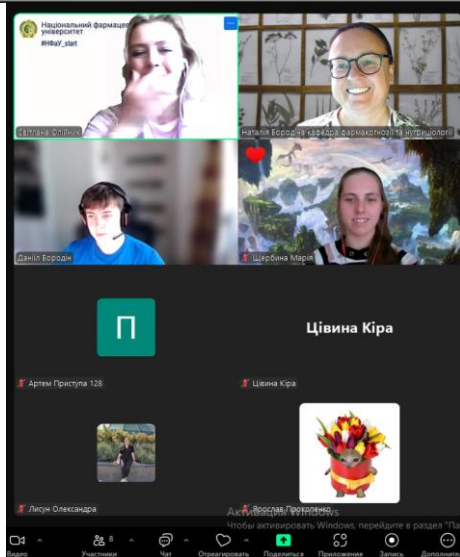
Національний фармацевтичний університет
#НФаУ_start

Світлана Олійник

Наталія Бородіна кафедра фармакогнозії та нутриціології

Даніїл Бородін

Щербина Марія

П

Артем Приступа 128

Цівина Кіра

Цівина Кіра

Лисун Олександра

Ярослав Прокопенко

Активация Windows
Чтобы активировать Windows, перейдите в раздел "Па

Видео

Участники 8

Чат

Отреагировать

Поделиться

Приложения

Запись

Дополнит